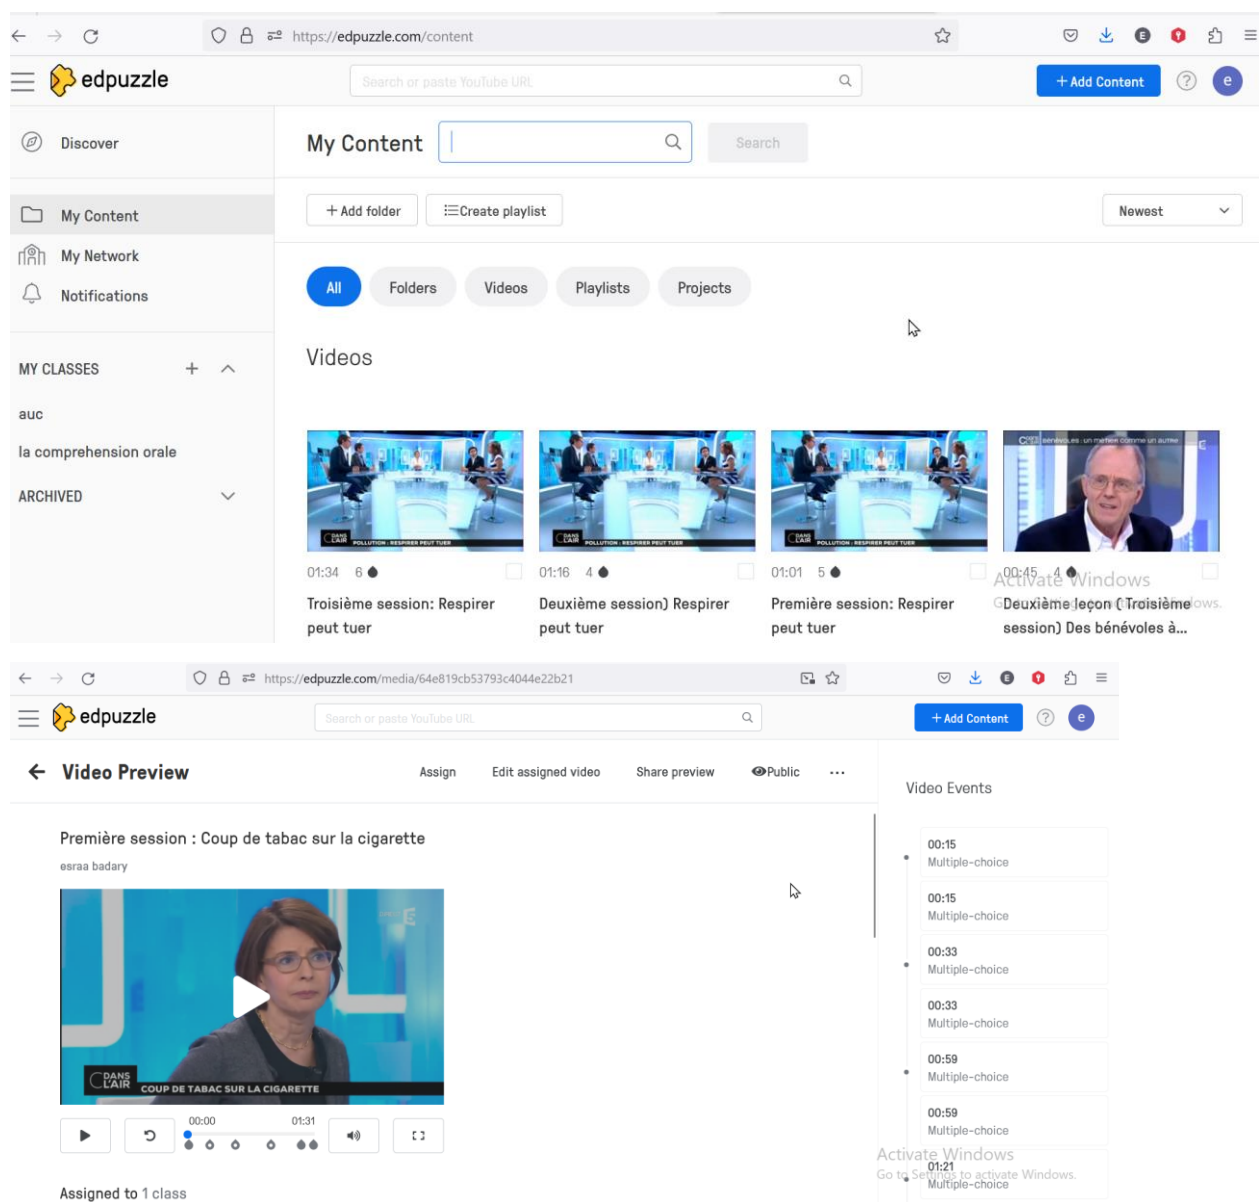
https://edpuzzle.com/content

edpuzzle

Search or paste YouTube URL

+ Add Content

e

Discover

My Content

My Network

Notifications

MY CLASSES

auc

la comprehension orale

ARCHIVED

My Content

Search

+ Add folder

Create playlist

Newest

All

Folders

Videos

Playlists

Projects

Videos

01:34 6

Troisième session: Respirer peut tuer

01:16 4

Deuxième session) Respirer peut tuer

01:01 5

Première session: Respirer peut tuer

00:45 4

Deuxième leçon (Troisième session) Des bénévoles à...

Activate Windows

Go to Settings to activate Windows.

https://edpuzzle.com/media/64e819cb53793c4044e22b21

edpuzzle

Search or paste YouTube URL

+ Add Content

e

Video Preview

Assign

Edit assigned video

Share preview

Public

...

Première session : Coup de tabac sur la cigarette

esraa badary

DANS L'AIR COUP DE TABAC SUR LA CIGARETTE

00:00

01:31

Assigned to 1 class

Video Events

00:15
Multiple-choice

00:15
Multiple-choice

00:33
Multiple-choice

00:33
Multiple-choice

00:59
Multiple-choice

00:59
Multiple-choice

01:21
Multiple-choice

Activate Windows

Go to Settings to activate Windows.